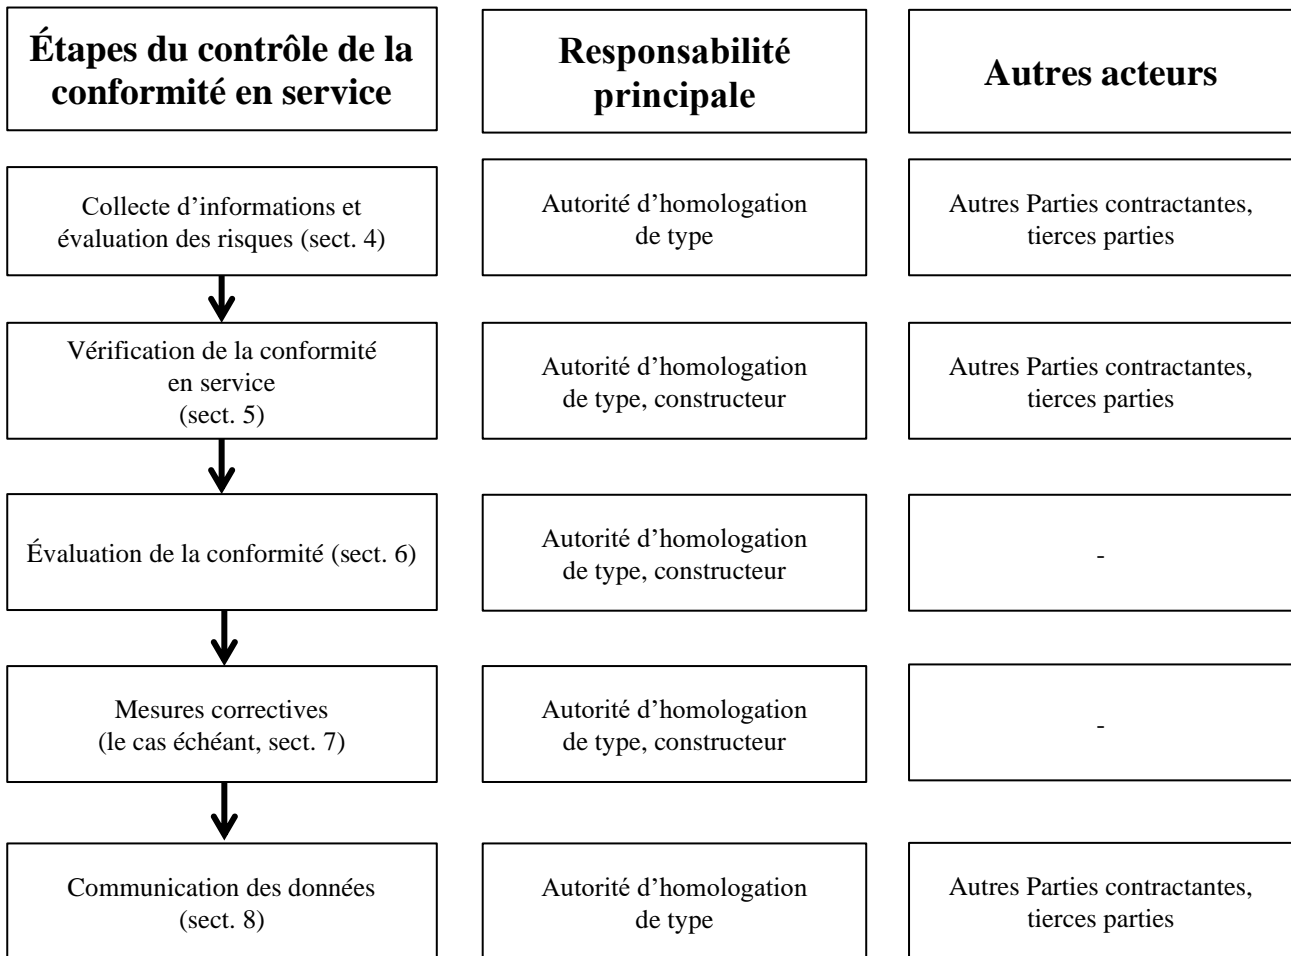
| Étapes du contrôle de la conformité en service | Responsabilité principale | Autres acteurs |
|---|---|---|
| Collecte d’informations et évaluation des risques (sect. 4) | Autorité d’homologation de type | Autres Parties contractantes, tierces parties |
| Vérification de la conformité en service (sect. 5) | Autorité d’homologation de type, constructeur | Autres Parties contractantes, tierces parties |
| Évaluation de la conformité (sect. 6) | Autorité d’homologation de type, constructeur | - |
| Mesures correctives (le cas échéant, sect. 7) | Autorité d’homologation de type, constructeur | - |
| Communication des données (sect. 8) | Autorité d’homologation de type | Autres Parties contractantes, tierces parties |